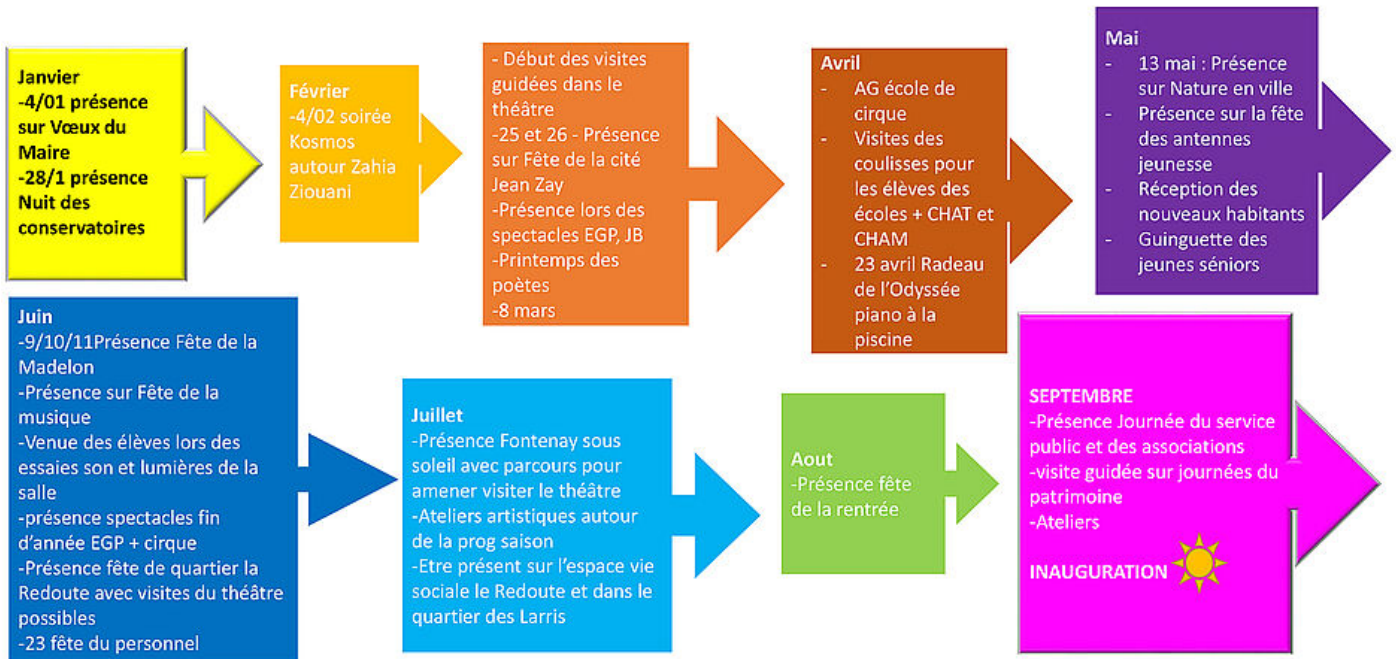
Janvier
-4/01 présence sur Vœux du Maire
-28/1 présence Nuit des conservatoires

Février
-4/02 soirée Kosmos autour Zahia Ziouani

- Début des visites guidées dans le théâtre
-25 et 26 - Présence sur Fête de la cité Jean Zay
-Présence lors des spectacles EGP, JB
-Printemps des poètes
-8 mars

Avril
- AG école de cirque
- Visites des coulisses pour les élèves des écoles + CHAT et CHAM
- 23 avril Radeau de l'Odyssée piano à la piscine

Mai
- 13 mai : Présence sur Nature en ville
- Présence sur la fête des antennes jeunesse
- Réception des nouveaux habitants
- Guinguette des jeunes séniors

Juin
-9/10/11Présence Fête de la Madelon
-Présence sur Fête de la musique
-Venue des élèves lors des essaies son et lumières de la salle
-présence spectacles fin d'année EGP + cirque
-Présence fête de quartier la Redoute avec visites du théâtre possibles
-23 fête du personnel

Juillet
-Présence Fontenay sous soleil avec parcours pour amener visiter le théâtre
-Ateliers artistiques autour de la prog saison
-Etre présent sur l'espace vie sociale le Redoute et dans le quartier des Larris

Aout
-Présence fête de la rentrée

SEPTEMBRE
-Présence Journée du service public et des associations
-visite guidée sur journées du patrimoine
-Ateliers

INAUGURATION